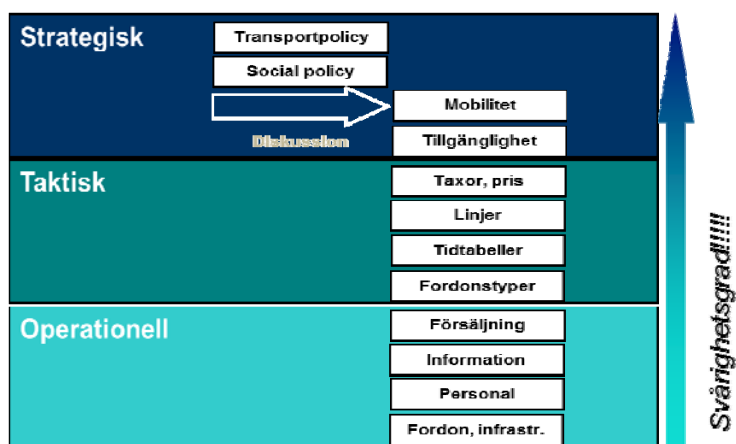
Strategisk

Transportpolicy

Social policy

Mobilitet

Diskussion

Tillgänglighet

Taktisk

Taxor, pris

Linjer

Tidtabeller

Fordonstyper

Operationell

Försäljning

Information

Personal

Fordon, infrastr.

Svårighetsgrad!!!!!